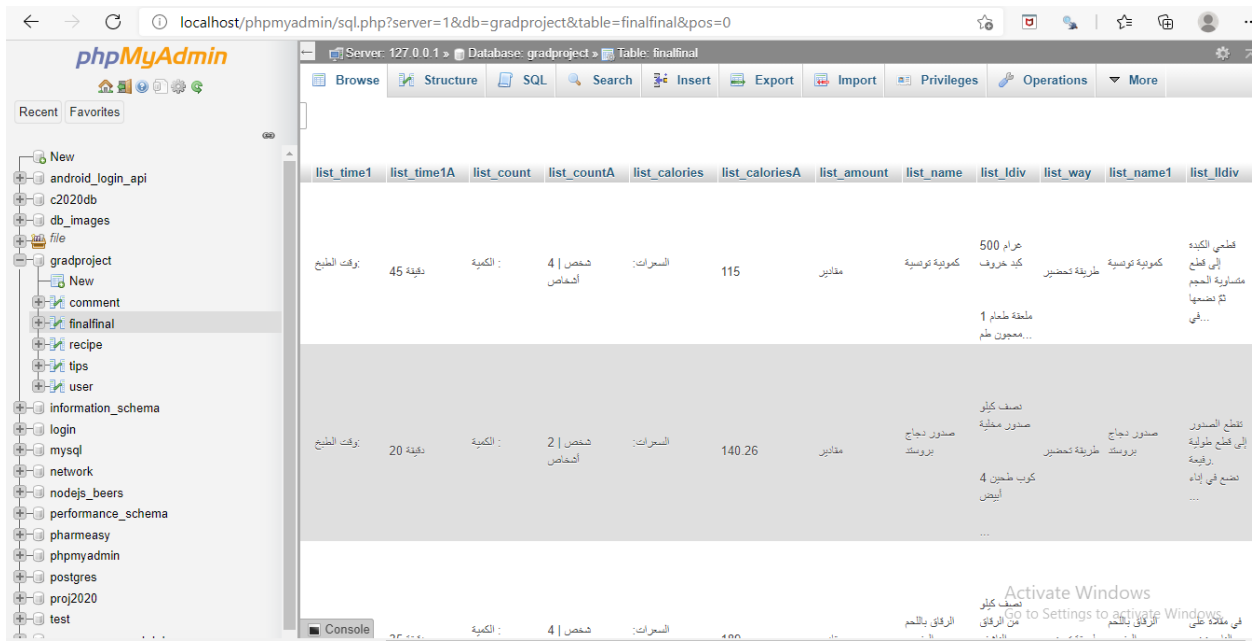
localhost/phpmyadmin/sql.php?server=1&db=gradproject&table=finalfinal&pos=0

phpMyAdmin

Recent Favorites

New
android_login_api
c2020db
db_images
file
gradproject
New
comment
finalfinal
recipe
tips
user
information_schema
login
mysql
network
nodejs_beers
performance_schema
pharmeasy
phpmyadmin
postgres
proj2020
test

Server: 127.0.0.1 » Database: gradproject » Table: finalfinal

Browse Structure SQL Search Insert Export Import Privileges Operations More

| list_time1 | list_time1A | list_count | list_countA | list_calories | list_caloriesA | list_amount | list_name | list_ldiv | list_way | list_name1 | list_lldiv |
|---|---|---|---|---|---|---|---|---|---|---|---|
| وقت الطبخ: | 45 دقيقة | الكمية : | 4 \| شخص أشخاص | السعرات: | 115 | مقادير | كموينة توسية | 500 غرام كبد خروف ملعقة طعام 1 معجون طم... | طريقة تحضير | كموينة توسية | قطعي الكبده إلى قطع متساوية الحجم ثم ضعيها في... |
| وقت الطبخ: | 20 دقيقة | الكمية : | 2 \| شخص أشخاص | السعرات: | 140.26 | مقادير | صدور دجاج بروستد | نصف كيلو صدور مخلية 4 كوب طحين أبيض ... | طريقة تحضير | صدور دجاج بروستد | تقطع الصدور إلى قطع طولية رقيقة. تضع في إناء ... |
| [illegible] | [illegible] | الكمية : | 4 \| شخص | السعرات: | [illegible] | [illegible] | الرقاق باللحم | نصف كيلو من الرقاق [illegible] | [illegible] | الرقاق باللحم | في مقلاة على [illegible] |

Console

Activate Windows
Go to Settings to activate Windows.